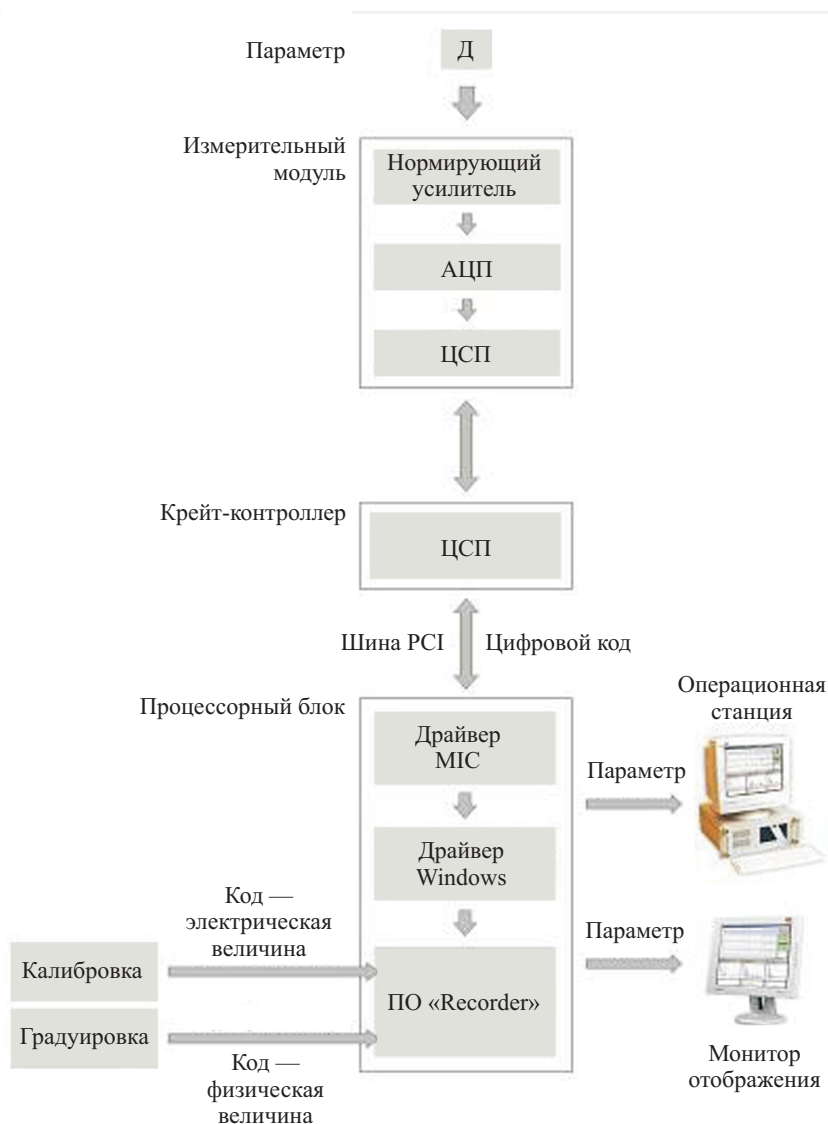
Параметр

Д

Измерительный модуль

Нормирующий усилитель

АЦП

ЦСП

Крейт-контроллер

ЦСП

Шина PCI

Цифровой код

Процессорный блок

Драйвер MIC

Драйвер Windows

ПО «Recorder»

Операционная станция

Параметр

Параметр

Монитор отображения

Код — электрическая величина

Калибровка

Градуировка

Код — физическая величина